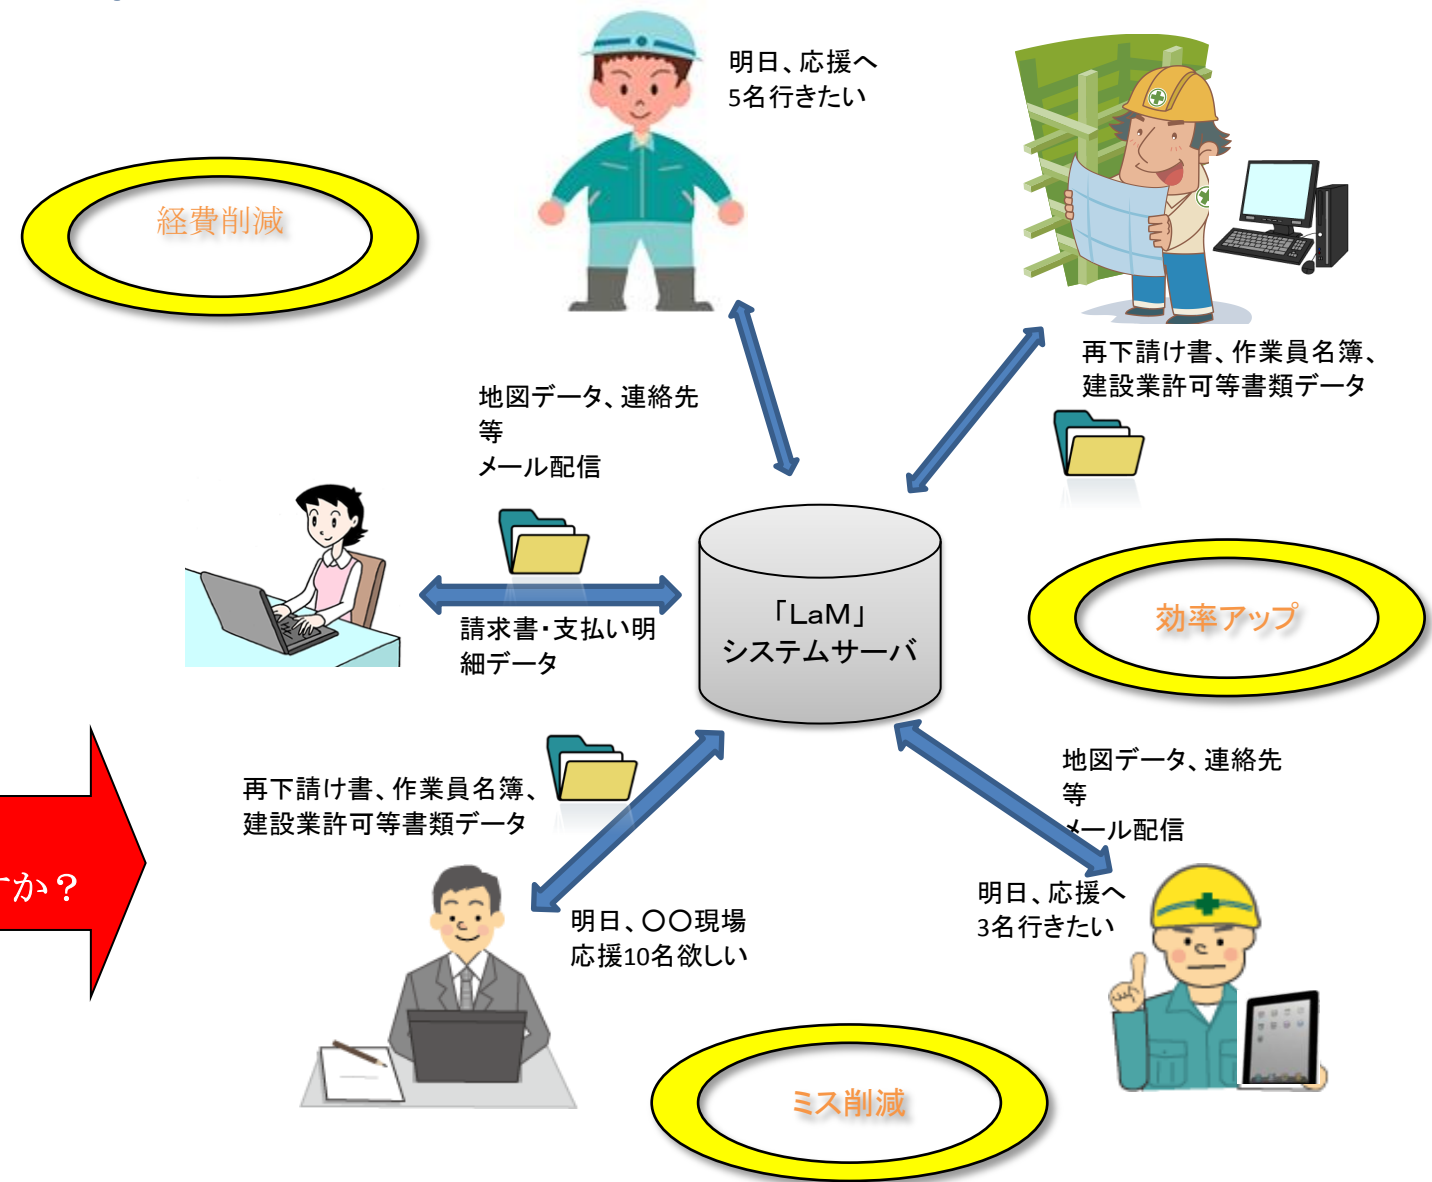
明日、応援へ
5名行きたい

経費削減

再下請け書、作業員名簿、
建設業許可等書類データ

地図データ、連絡先
等
メール配信

「LaM」
システムサーバ

請求書・支払い明細データ

効率アップ

再下請け書、作業員名簿、
建設業許可等書類データ

地図データ、連絡先
等
メール配信

か？

明日、応援へ
3名行きたい

明日、〇〇現場
応援10名欲しい

ミス削減